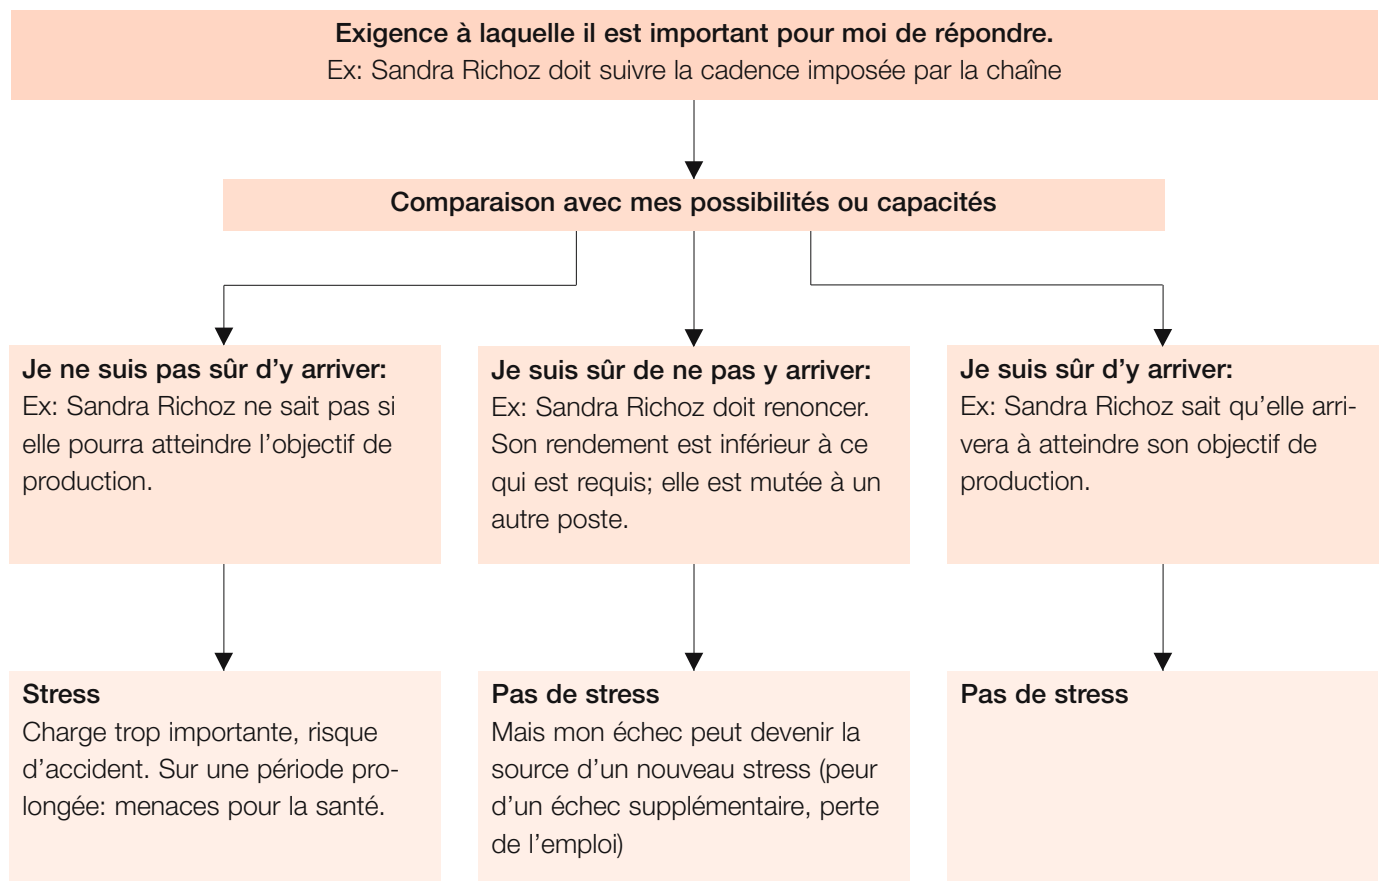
**Exigence à laquelle il est important pour moi de répondre.**
Ex: Sandra Richoz doit suivre la cadence imposée par la chaîne

**Comparaison avec mes possibilités ou capacités**

**Je ne suis pas sûr d'y arriver:**
Ex: Sandra Richoz ne sait pas si elle pourra atteindre l'objectif de production.

**Je suis sûr de ne pas y arriver:**
Ex: Sandra Richoz doit renoncer. Son rendement est inférieur à ce qui est requis; elle est mutée à un autre poste.

**Je suis sûr d'y arriver:**
Ex: Sandra Richoz sait qu'elle arrivera à atteindre son objectif de production.

**Stress**
Charge trop importante, risque d'accident. Sur une période prolongée: menaces pour la santé.

**Pas de stress**
Mais mon échec peut devenir la source d'un nouveau stress (peur d'un échec supplémentaire, perte de l'emploi)

**Pas de stress**